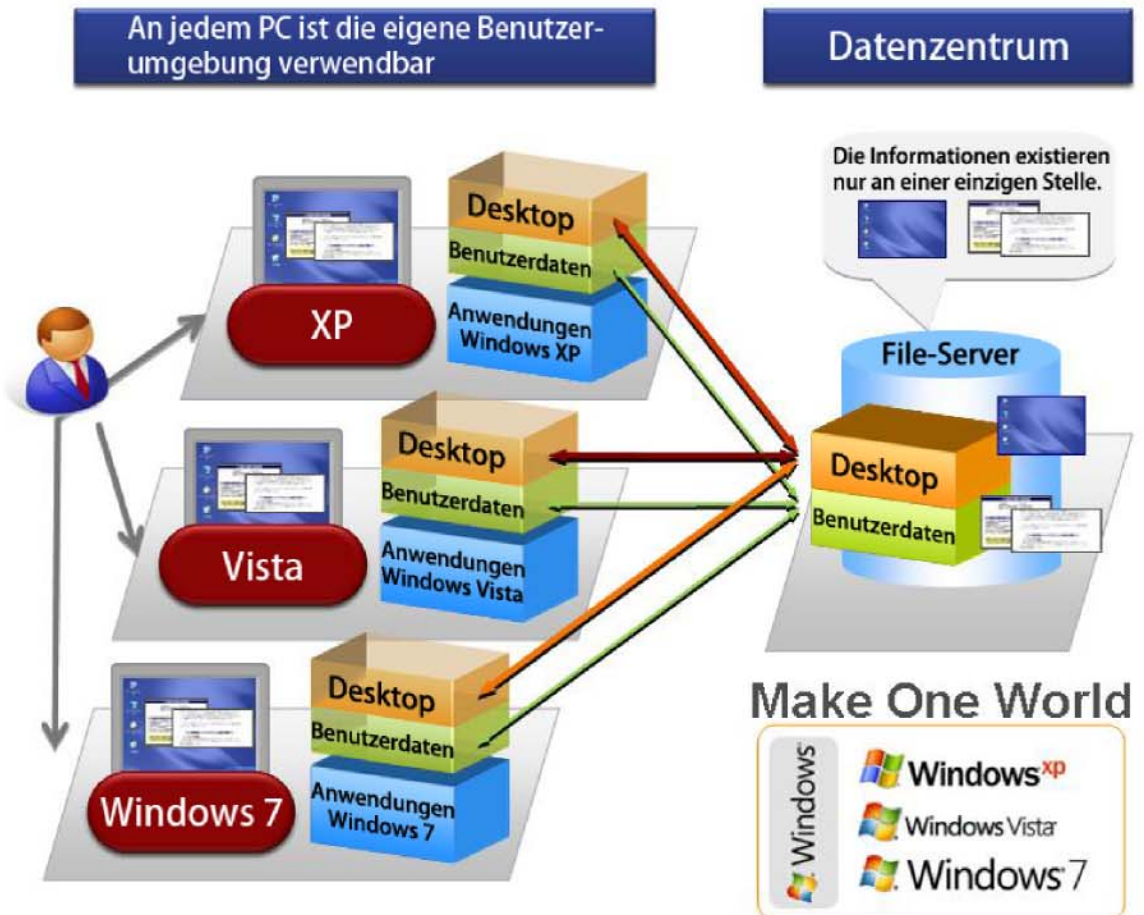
An jedem PC ist die eigene Benutzerumgebung verwendbar

Datenzentrum

Die Informationen existieren nur an einer einzigen Stelle.

Desktop
Benutzerdaten
Anwendungen Windows XP

XP

Desktop
Benutzerdaten
Anwendungen Windows Vista

Vista

Desktop
Benutzerdaten
Anwendungen Windows 7

Windows 7

File-Server
Desktop
Benutzerdaten

Make One World

Windows
Windows xp
Windows Vista
Windows 7